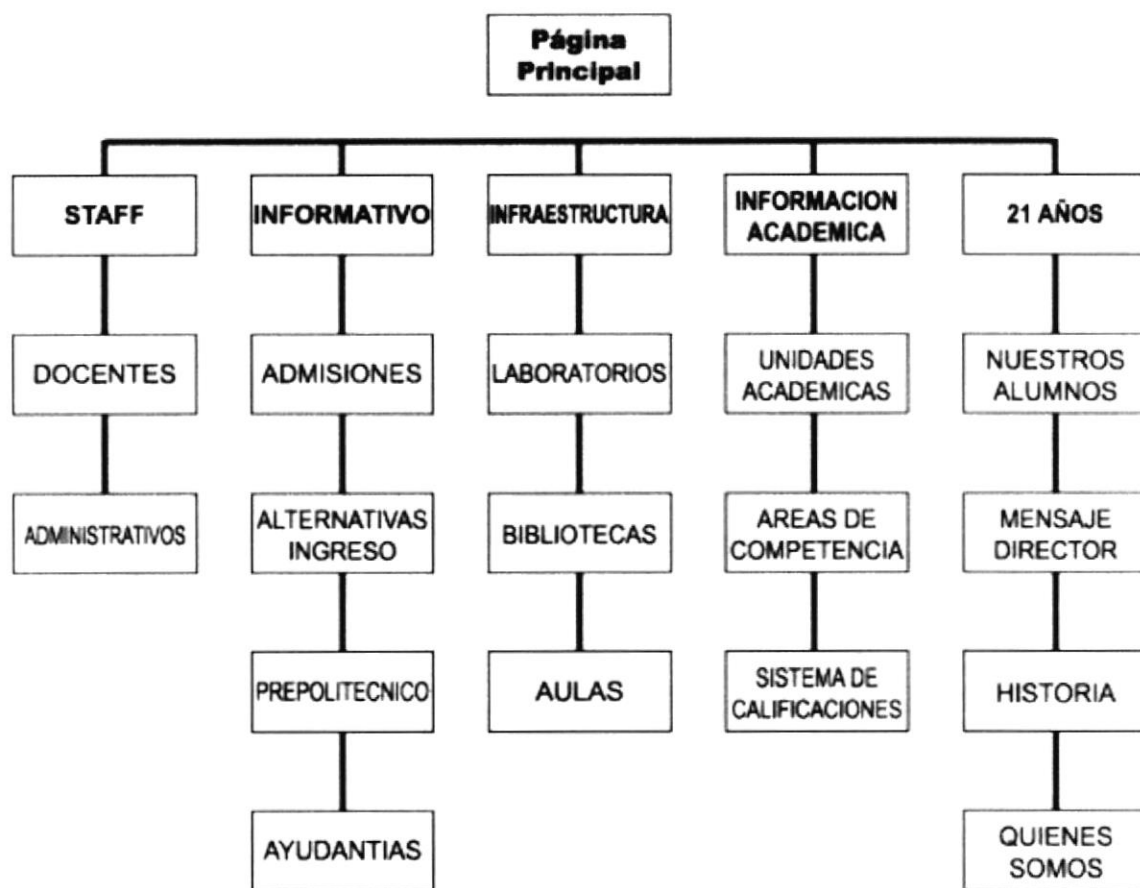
Página Principal

STAFF

DOCENTES

ADMINISTRATIVOS

INFORMATIVO

ADMISIONES

ALTERNATIVAS INGRESO

PREPOLITECNICO

AYUDANTIAS

INFRAESTRUCTURA

LABORATORIOS

BIBLIOTECAS

AULAS

INFORMACION ACADEMICA

UNIDADES ACADEMICAS

AREAS DE COMPETENCIA

SISTEMA DE CALIFICACIONES

21 AÑOS

NUESTROS ALUMNOS

MENSAJE DIRECTOR

HISTORIA

QUIENES SOMOS